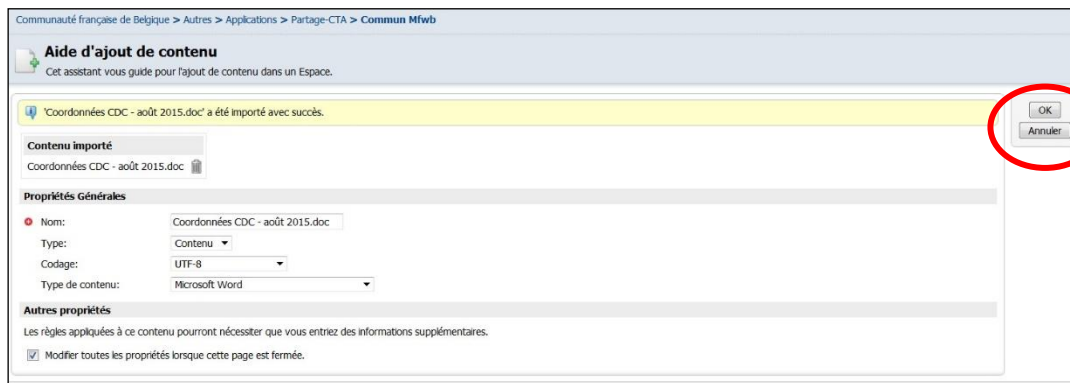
Communauté française de Belgique > Autres > Applications > Partage-CTA > Commun Mfwb

Aide d'ajout de contenu
Cet assistant vous guide pour l'ajout de contenu dans un Espace.

'Coordonnées CDC - août 2015.doc' a été importé avec succès.

OK
Annuler

| Contenu importé |
|---|
| Coordonnées CDC - août 2015.doc |

Propriétés Générales

Nom: Coordonnées CDC - août 2015.doc
Type: Contenu
Codage: UTF-8
Type de contenu: Microsoft Word

Autres propriétés

Les règles appliquées à ce contenu pourront nécessiter que vous entriez des informations supplémentaires.

Modifier toutes les propriétés lorsque cette page est fermée.